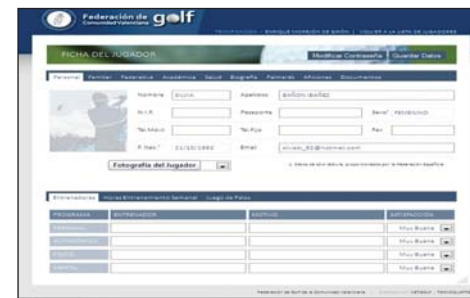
Federación de golf
Comunidad Valenciana

TECNIFICACIÓN | ENRIQUE MORERÓN DE BAÑÓN | VOLVER A LA LISTA DE JUGADORES

FICHA DEL JUGADOR

Modificar Contraseña
Guardar Datos

Personal | Familiar | Federativa | Académica | Salud | Biografía | Palmarés | Aficiones | Documentos

Nombre: SILVIA
Apellidos: BAÑÓN IBÁÑEZ
N.I.F.:
Pasaporte:
Sexo*: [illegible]
Tel.Móvil:
Tel.Fijo:
Fax:
F. Nac.*: 21/10/1990
Email: silvian_92@hotmail.com

Fotografía del Jugador

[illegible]

Entrenadores | Horas Entrenamiento Semanal | Juego de Palos

| PROGRAMA | ENTRENADOR | MOTIVO | VALORACIÓN |
|---|---|---|---|
| PERSONAL | | | Muy Buena |
| AUTONÓMICO | | | Muy Buena |
| FÍSICO | | | Muy Buena |
| MENTAL | | | Muy Buena |

Federación de Golf de la Comunidad Valenciana | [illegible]